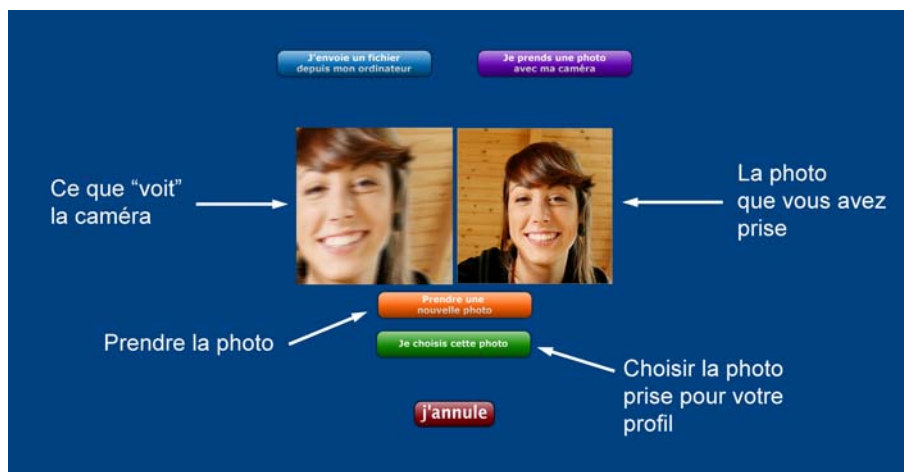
J'envoie un fichier depuis mon ordinateur

Je prends une photo avec ma caméra

Ce que “voit” la caméra

La photo que vous avez prise

Prendre une nouvelle photo

Prendre la photo

Je choisis cette photo

Choisir la photo prise pour votre profil

j'annule